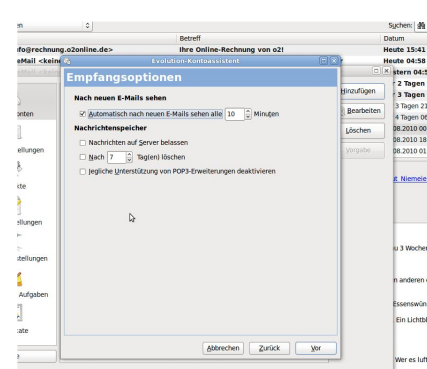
en

Suchen:

Betreff

Datum

nfo@rechnung.o2online.de>

Ihre Online-Rechnung von o2!

Heute 15:41

eMail <kein

Heute 04:58

Evolution-Kontoassistent

Empfangsoptionen

Nach neuen E-Mails sehen

Automatisch nach neuen E-Mails sehen alle 10 Minuten

Nachrichtenspeicher

Nachrichten auf Server belassen

Nach 7 Tag(en) löschen

Jegliche Unterstützung von POP3-Erweiterungen deaktivieren

Abbrechen

Zurück

Vor

Hinzufügen

Bearbeiten

Löschen

Vorgabe

stern 04:5

2 Tagen

3 Tagen

3 Tagen 21

4 Tagen 06

08.2010 00

08.2010 18

08.2010 01

t. Niemeie

u 3 Wocher

n anderen

Essenswün

Ein Lichtbl

Wer es luf

onten

ellungen

kte

ellungen

stellungen

Aufgaben

ate